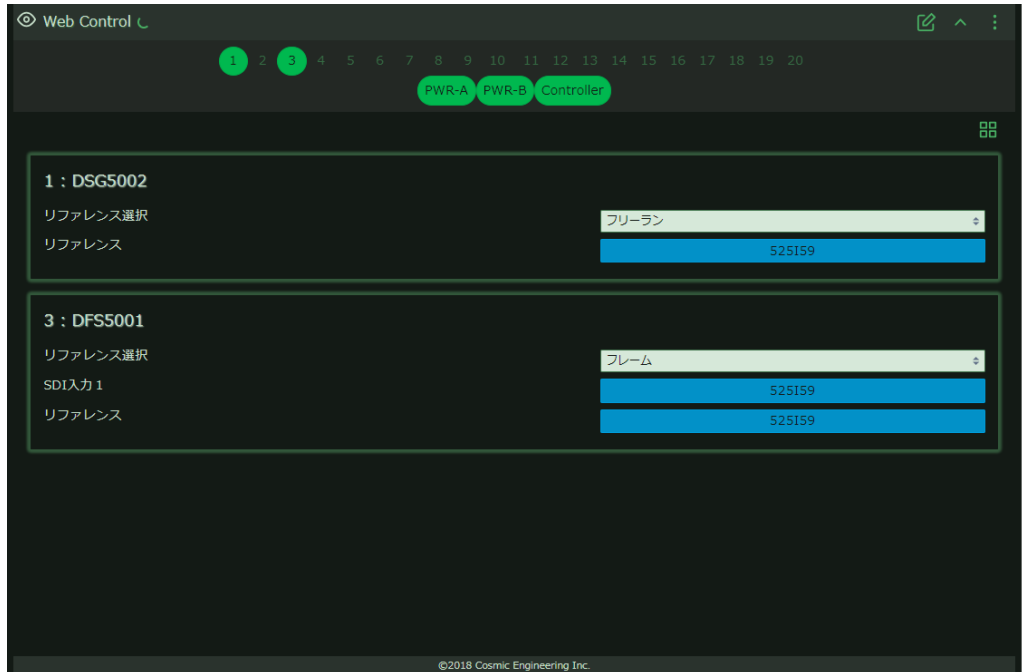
Web Control

1 2 3 4 5 6 7 8 9 10 11 12 13 14 15 16 17 18 19 20

PWR-A PWR-B Controller

1：DSG5002

リファレンス選択 フリーラン

リファレンス 525I59

3：DFS5001

リファレンス選択 フレーム

SDI入力１ 525I59

リファレンス 525I59

©2018 Cosmic Engineering Inc.